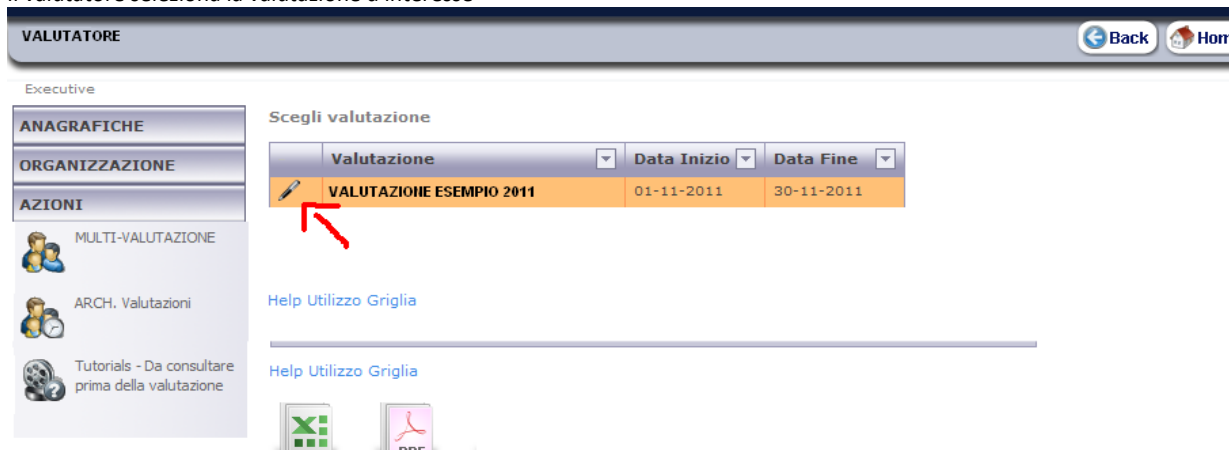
Il valutatore seleziona la valutazione d'interesse

VALUTATORE

Back Hom

Executive

ANAGRAFICHE

ORGANIZZAZIONE

AZIONI

MULTI-VALUTAZIONE

ARCH. Valutazioni

Tutorials - Da consultare prima della valutazione

Scegli valutazione

| | Valutazione | Data Inizio | Data Fine |
|---|---|---|---|
| | VALUTAZIONE ESEMPIO 2011 | 01-11-2011 | 30-11-2011 |

Help Utilizzo Griglia

Help Utilizzo Griglia

PDF